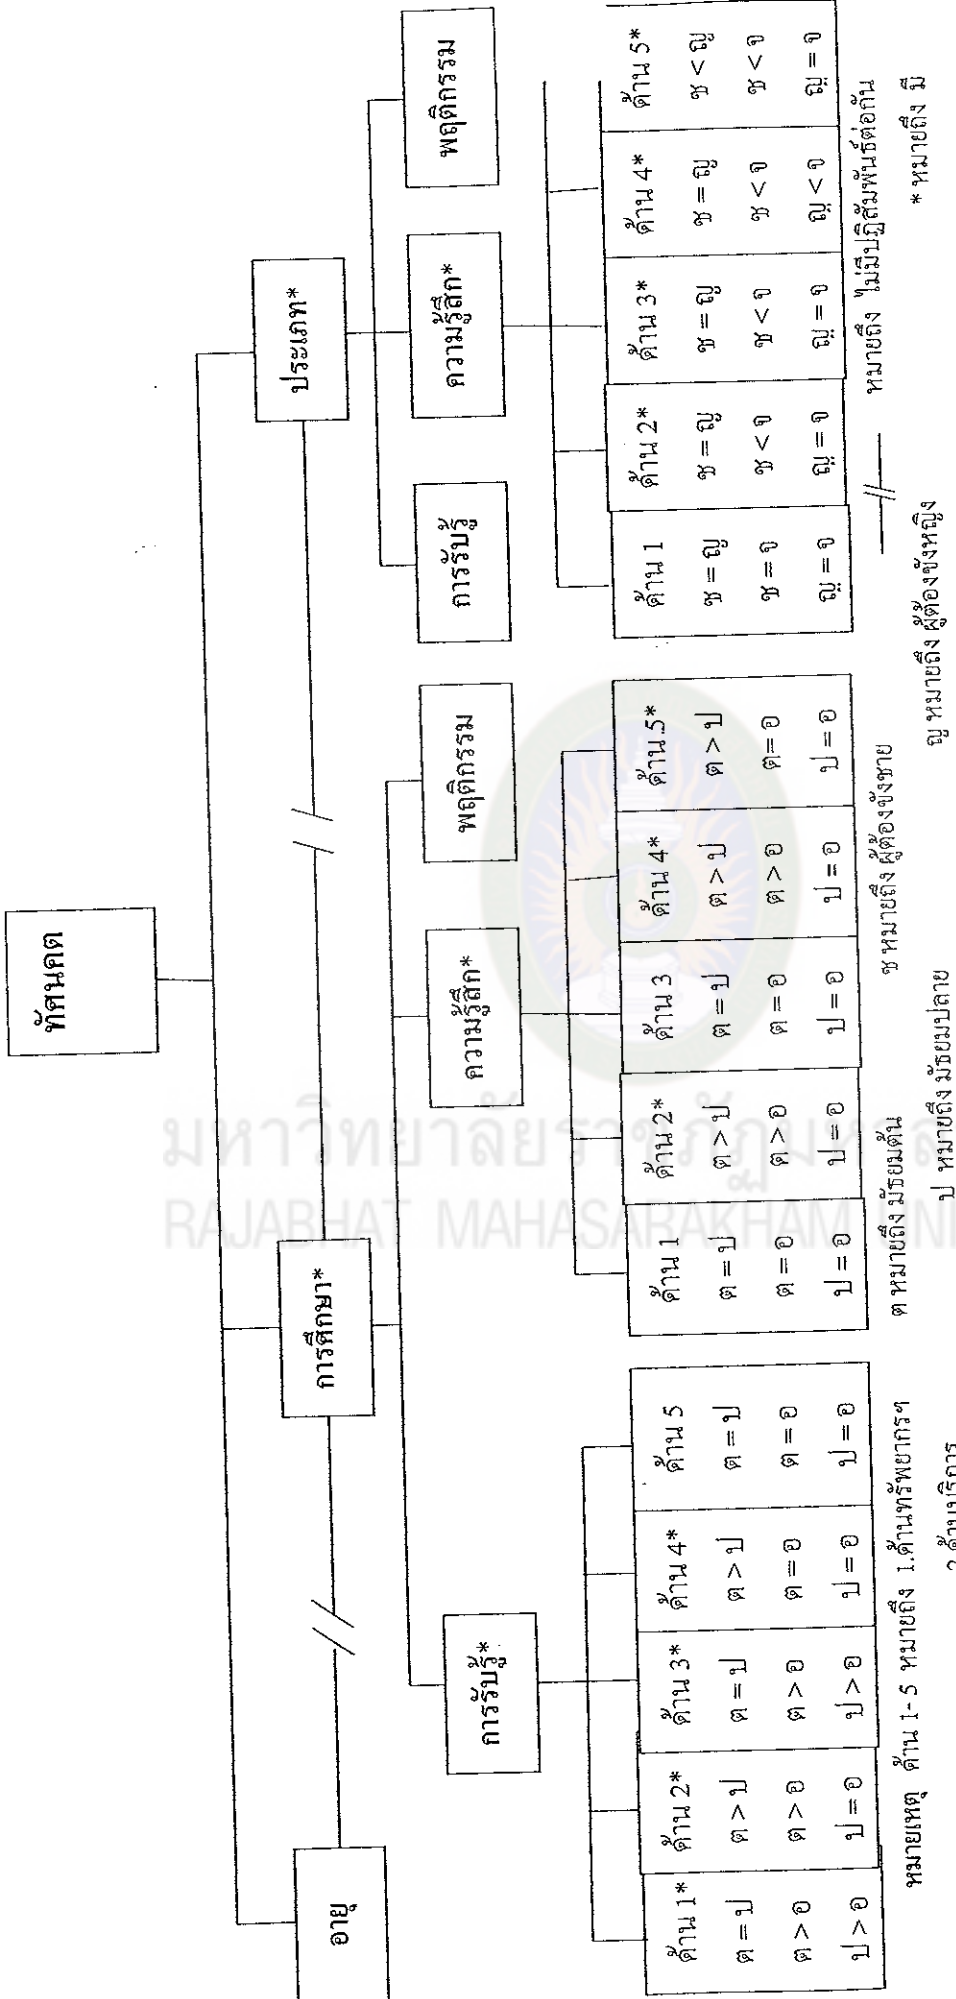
ทัศนคติ

อายุ

การศึกษา*

ประเภท*

การรับรู้*

ความรู้สึก*

พฤติกรรม

การรับรู้

ความรู้สึก*

พฤติกรรม

| ด้าน 1* | ด้าน 2* | ด้าน 3* | ด้าน 4* | ด้าน 5 |
|---|---|---|---|---|
| ต = ป | ต > ป | ต = ป | ต > ป | ต = ป |
| ต > อ | ต > อ | ต > อ | ต = อ | ต = อ |
| ป > อ | ป = อ | ป > อ | ป = อ | ป = อ |

| ด้าน 1 | ด้าน 2* | ด้าน 3 | ด้าน 4* | ด้าน 5* |
|---|---|---|---|---|
| ต = ป | ต > ป | ต = ป | ต > ป | ต > ป |
| ต = อ | ต > อ | ต = อ | ต > อ | ต = อ |
| ป = อ | ป = อ | ป = อ | ป = อ | ป = อ |

| ด้าน 1 | ด้าน 2* | ด้าน 3* | ด้าน 4* | ด้าน 5* |
|---|---|---|---|---|
| ช = ญ | ช = ญ | ช = ญ | ช = ญ | ช < ญ |
| ช = จ | ช < จ | ช < จ | ช < จ | ช < จ |
| ญ = จ | ญ = จ | ญ = จ | ญ < จ | ญ = จ |

หมายเหตุ ด้าน 1- 5 หมายถึง 1.ด้านทรัพยากร
2.ด้านบริการ

ต หมายถึง มัธยมต้น
ป หมายถึง มัธยมปลาย
ช หมายถึง ผู้ต้องขังชาย
ญ หมายถึง ผู้ต้องขังหญิง
—//— หมายถึง ไม่มีนัยสัมพันธ์ต่อกัน
* หมายถึง มี

มหาวิทยาลัยราชภัฏมหาสารคาม
RAJABHAT MAHASARAKHAM UNI